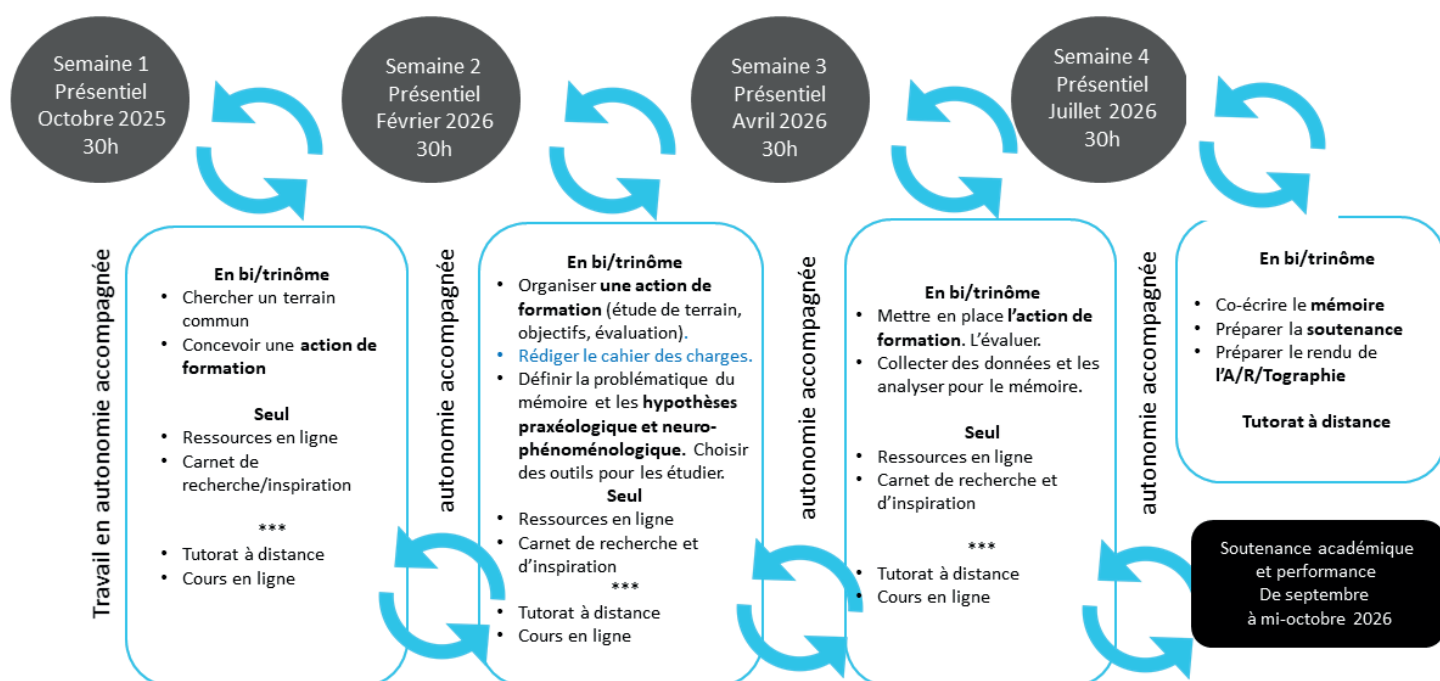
Semaine 1
Présentiel
Octobre 2025
30h

Travail en autonomie accompagnée

En bi/trinôme
- Chercher un terrain commun
- Concevoir une **action de formation**

Seul
- Ressources en ligne
- Carnet de recherche/inspiration

***
- Tutorat à distance
- Cours en ligne

Semaine 2
Présentiel
Février 2026
30h

autonomie accompagnée

En bi/trinôme
- Organiser **une action de formation** (étude de terrain, objectifs, évaluation).
- Rédiger le cahier des charges.
- Définir la problématique du mémoire et les **hypothèses praxéologique et neuro-phénoménologique.** Choisir des outils pour les étudier.

Seul
- Ressources en ligne
- Carnet de recherche et d'inspiration

***
- Tutorat à distance
- Cours en ligne

Semaine 3
Présentiel
Avril 2026
30h

autonomie accompagnée

En bi/trinôme
- Mettre en place **l'action de formation**. L'évaluer.
- Collecter des données et les analyser pour le mémoire.

Seul
- Ressources en ligne
- Carnet de recherche et d'inspiration

***
- Tutorat à distance
- Cours en ligne

Semaine 4
Présentiel
Juillet 2026
30h

autonomie accompagnée

En bi/trinôme
- Co-écrire le **mémoire**
- Préparer la **soutenance**
- Préparer le rendu de **l'A/R/Tographie**

Tutorat à distance

Soutenance académique et performance
De septembre à mi-octobre 2026